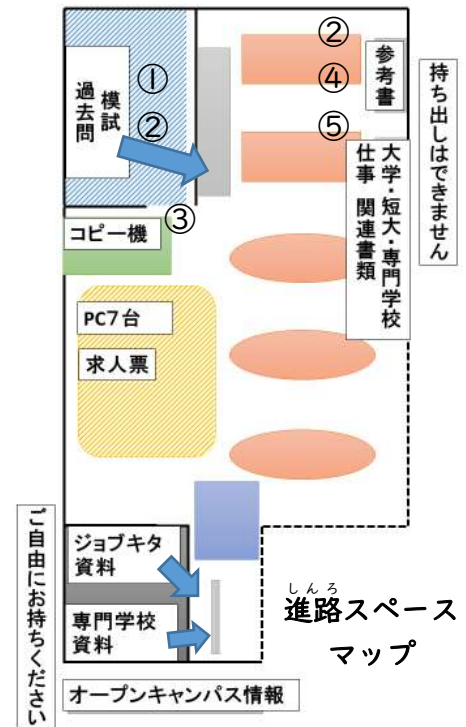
模試
過去問
①
②
②
④
⑤
参考書
持ち出しはできません
大学・短大・専門学校
仕事　関連書類
③
コピー機
PC7台
求人票
ご自由にお持ちください
ジョブキタ資料
専門学校資料
しんろ
進路スペースマップ
オープンキャンパス情報